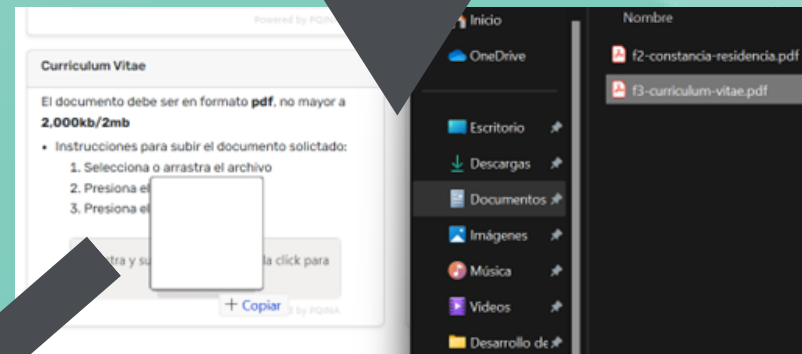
Powered by PQINA

Curriculum Vitae

El documento debe ser en formato **pdf**, no mayor a **2,000kb/2mb**

- Instrucciones para subir el documento solicitado:
  1. Selecciona o arrastra el archivo
  2. Presiona el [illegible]
  3. Presiona el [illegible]

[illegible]tra y su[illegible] la click para

+ Copiar

by PQINA

Inicio
OneDrive
Escritorio
Descargas
Documentos
Imágenes
Música
Videos
Desarrollo de

Nombre
f2-constancia-residencia.pdf
f3-curriculum-vitae.pdf